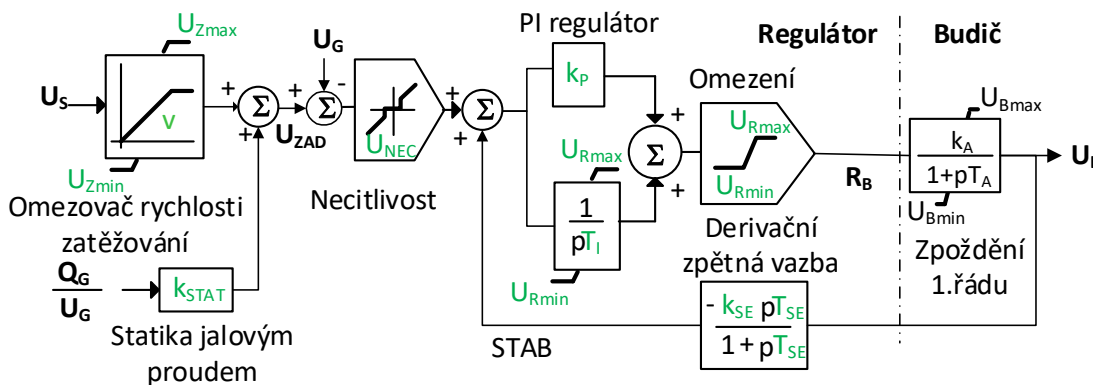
$U_{Zmax}$

$U_S$

V

$U_{Zmin}$

Omezovač rychlosti zatěžování

+ Σ +

$U_G$

+ Σ -

$U_{ZAD}$

$U_{NEC}$

Necitlivost

+ Σ +

PI regulátor

$k_P$

Regulátor

Budič

Omezení

+ Σ +

$U_{Rmax}$

$U_{Rmin}$

$U_{Rmax}$

$\frac{1}{pT_I}$

$U_{Rmin}$

$R_B$

$U_{Bmax}$

$\frac{k_A}{1+pT_A}$

$U_{Bmin}$

$U_I$

$\frac{Q_G}{U_G}$

$k_{STAT}$

Statika jalovým proudem

Derivační zpětná vazba

$\frac{-k_{SE}\ pT_{SE}}{1+pT_{SE}}$

STAB

Zpoždění 1.řádu